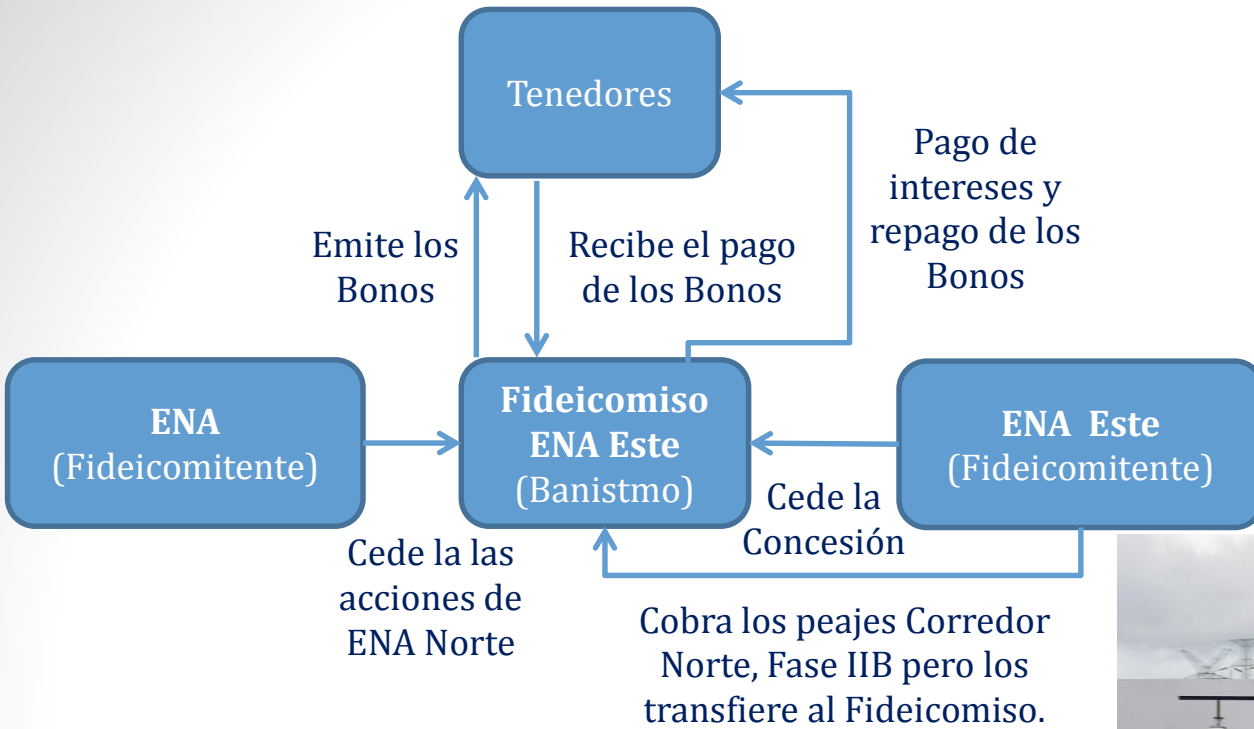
Tenedores

Emite los Bonos

Recibe el pago de los Bonos

Pago de intereses y repago de los Bonos

ENA
(Fideicomitente)

Fideicomiso ENA Este
(Banistmo)

ENA Este
(Fideicomitente)

Cede la Concesión

Cede la las acciones de ENA Norte

Cobra los peajes Corredor Norte, Fase IIB pero los transfiere al Fideicomiso.